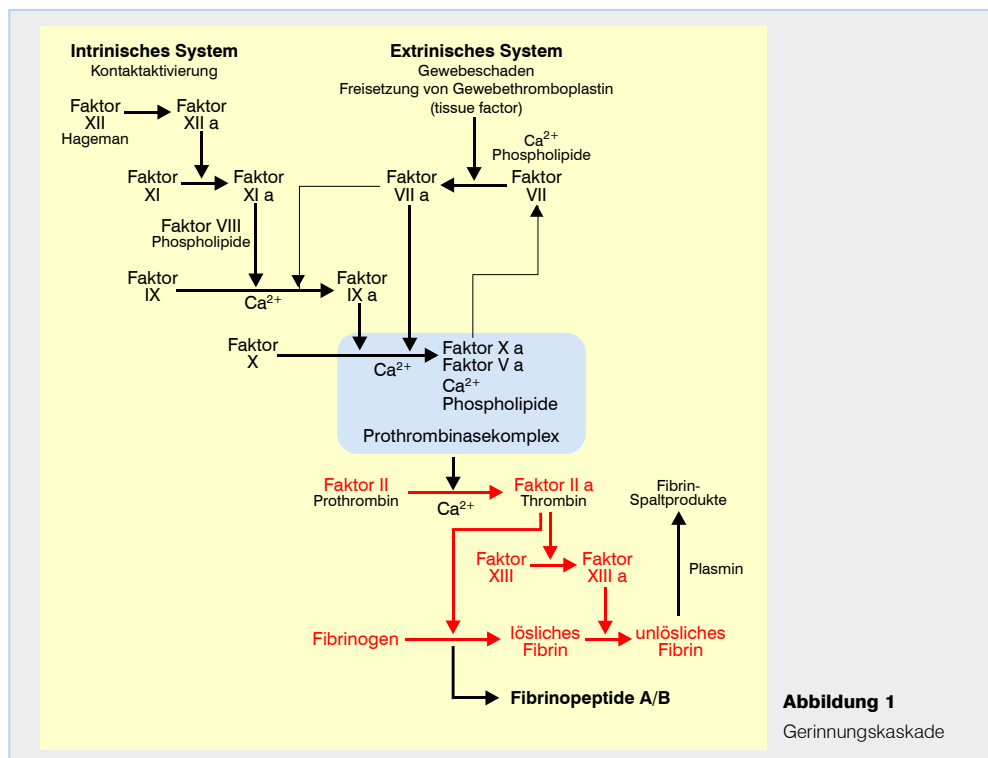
Intrinisches System
Kontaktaktivierung

Extrinisches System
Gewebeschaden
Freisetzung von Gewebethromboplastin
(tissue factor)

Faktor XII
Hageman

Faktor XII a

$Ca^{2+}$
Phospholipide

Faktor XI

Faktor XI a

Faktor VII a

Faktor VII

Faktor VIII
Phospholipide

Faktor IX

$Ca^{2+}$

Faktor IX a

Faktor X

$Ca^{2+}$

Faktor X a
Faktor V a
$Ca^{2+}$
Phospholipide

Prothrombinasekomplex

Faktor II
Prothrombin

$Ca^{2+}$

Faktor II a
Thrombin

Fibrin-
Spaltprodukte

Faktor XIII

Faktor XIII a

Plasmin

Fibrinogen

lösliches Fibrin

unlösliches Fibrin

Fibrinopeptide A/B

Abbildung 1
Gerinnungskaskade